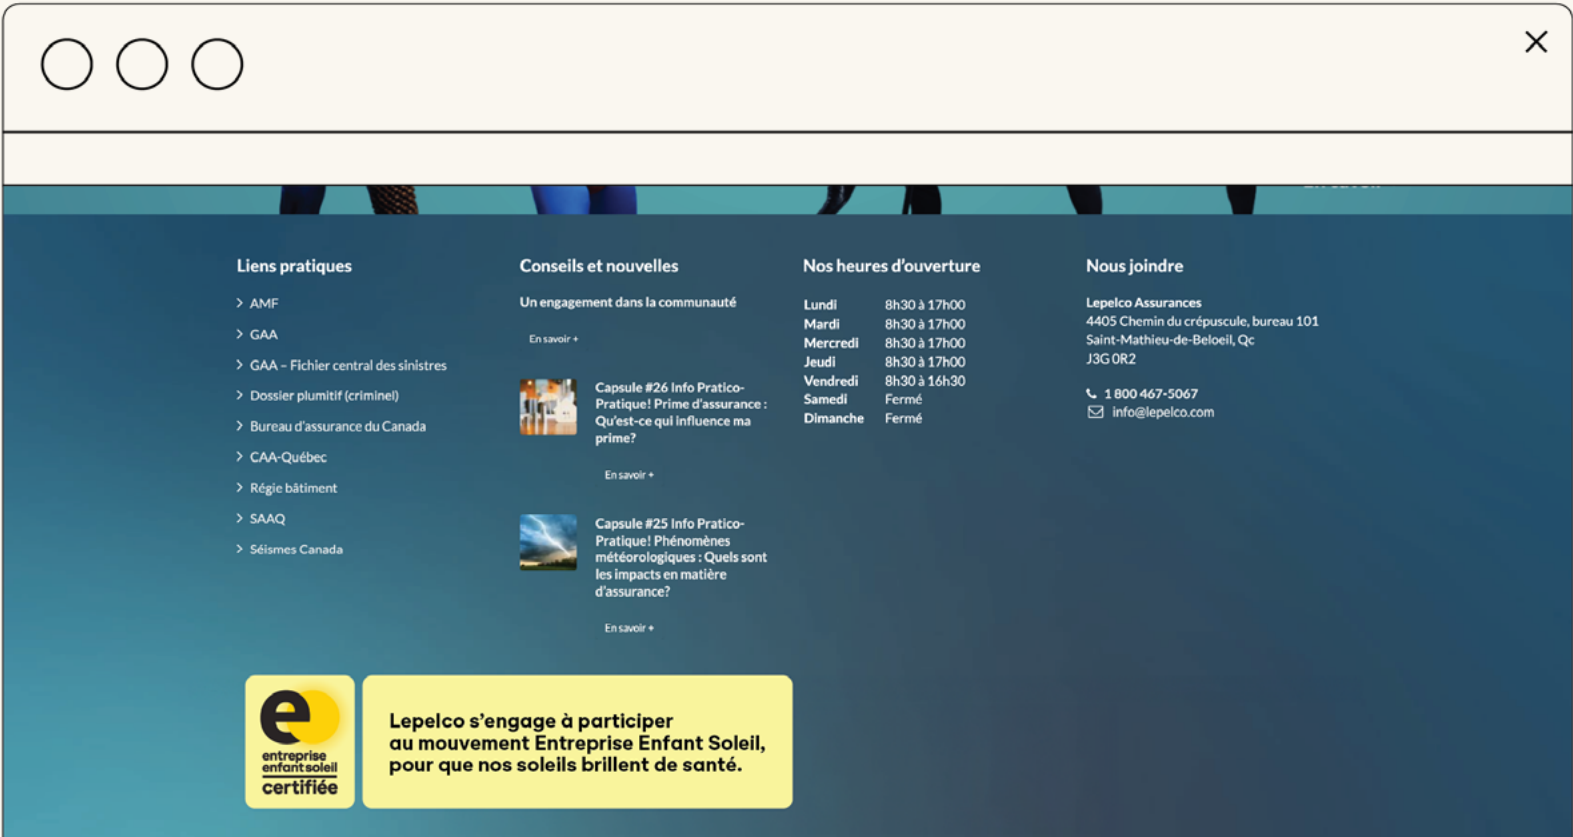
Liens pratiques

AMF
GAA
GAA – Fichier central des sinistres
Dossier plumitif (criminel)
Bureau d'assurance du Canada
CAA-Québec
Régie bâtiment
SAAQ
Séismes Canada

Conseils et nouvelles

Un engagement dans la communauté
En savoir +

Capsule #26 Info Pratico-Pratique! Prime d'assurance : Qu'est-ce qui influence ma prime?
En savoir +

Capsule #25 Info Pratico-Pratique! Phénomènes météorologiques : Quels sont les impacts en matière d'assurance?
En savoir +

Nos heures d'ouverture

| | |
|---|---|
| Lundi | 8h30 à 17h00 |
| Mardi | 8h30 à 17h00 |
| Mercredi | 8h30 à 17h00 |
| Jeudi | 8h30 à 17h00 |
| Vendredi | 8h30 à 16h30 |
| Samedi | Fermé |
| Dimanche | Fermé |

Nous joindre

Lepelco Assurances
4405 Chemin du crépuscule, bureau 101
Saint-Mathieu-de-Beloeil, Qc
J3G 0R2

1 800 467-5067
info@lepelco.com

e
entreprise enfant soleil
certifiée

Lepelco s'engage à participer au mouvement Entreprise Enfant Soleil, pour que nos soleils brillent de santé.